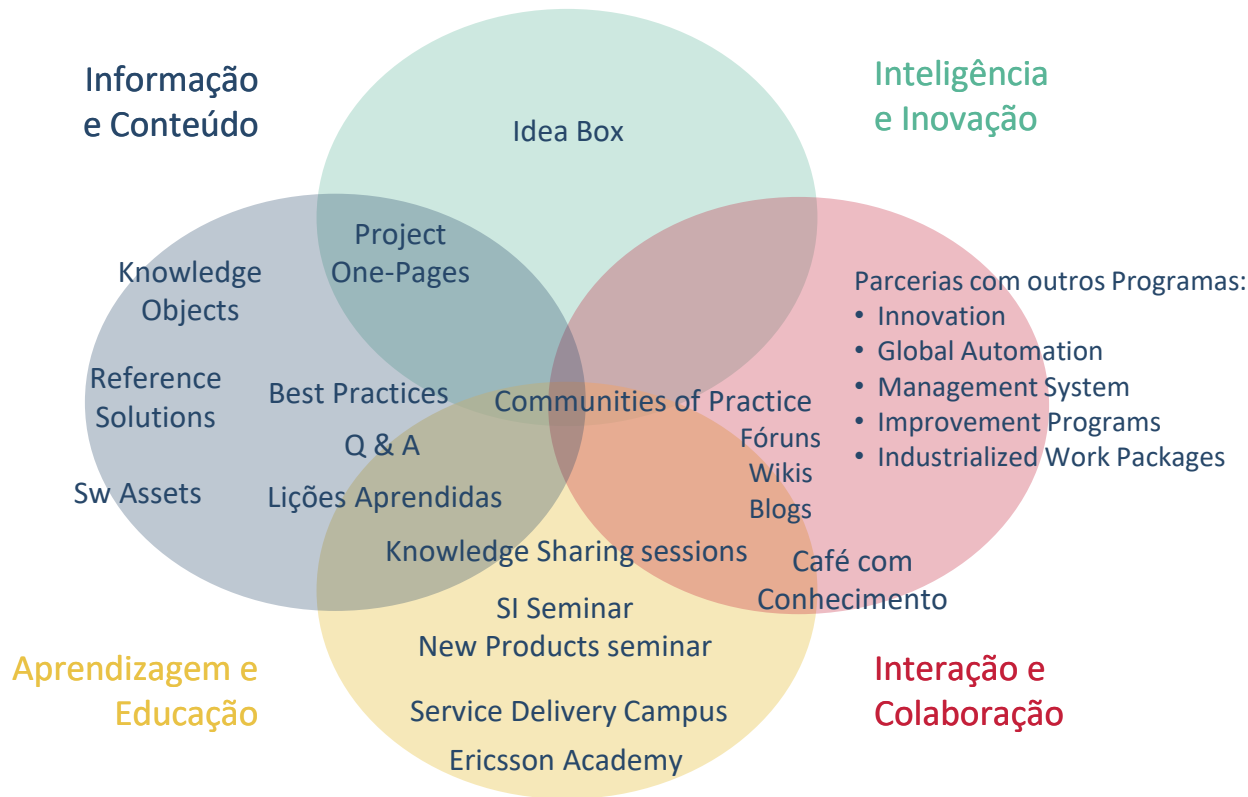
Informação
e Conteúdo

Inteligência
e Inovação

Idea Box

Project
One-Pages

Knowledge
Objects

Reference
Solutions

Sw Assets

Best Practices

Q & A

Lições Aprendidas

Communities of Practice

Fóruns
Wikis
Blogs

Parcerias com outros Programas:
• Innovation
• Global Automation
• Management System
• Improvement Programs
• Industrialized Work Packages

Knowledge Sharing sessions

Café com
Conhecimento

SI Seminar
New Products seminar

Service Delivery Campus

Ericsson Academy

Aprendizagem e
Educação

Interação e
Colaboração